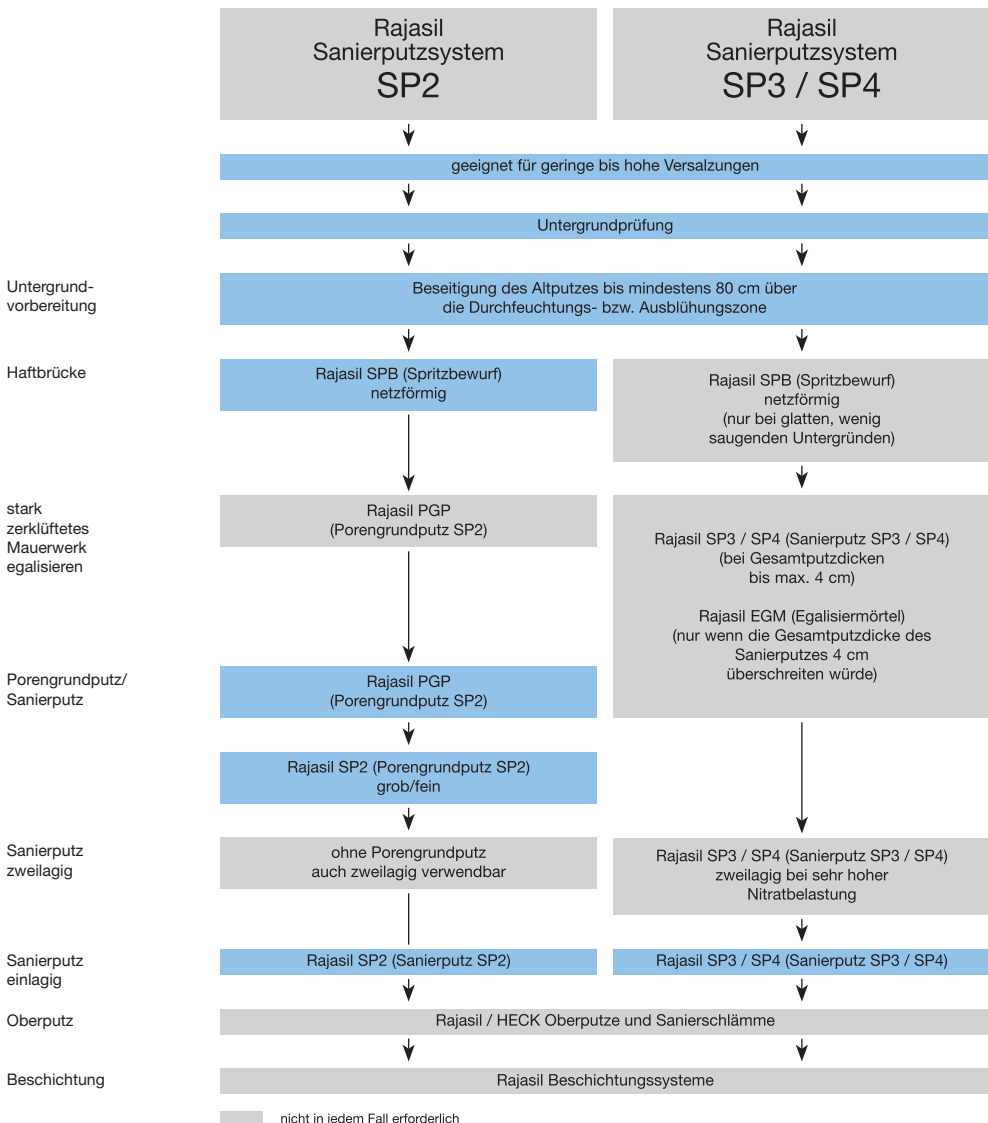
Rajasil Sanierputzsystem SP2

Rajasil Sanierputzsystem SP3 / SP4

geeignet für geringe bis hohe Versalzungen

Untergrundprüfung

Untergrundvorbereitung

Beseitigung des Altputzes bis mindestens 80 cm über die Durchfeuchtungs- bzw. Ausblühungszone

Haftbrücke

Rajasil SPB (Spritzbewurf) netzförmig

Rajasil SPB (Spritzbewurf) netzförmig (nur bei glatten, wenig saugenden Untergründen)

stark zerklüftetes Mauerwerk egalisieren

Rajasil PGP (Porengrundputz SP2)

Rajasil SP3 / SP4 (Sanierputz SP3 / SP4) (bei Gesamtputzdicken bis max. 4 cm)

Rajasil EGM (Egalisiermörtel) (nur wenn die Gesamtputzdicke des Sanierputzes 4 cm überschreiten würde)

Porengrundputz/ Sanierputz

Rajasil PGP (Porengrundputz SP2)

Rajasil SP2 (Porengrundputz SP2) grob/fein

Sanierputz zweilagig

ohne Porengrundputz auch zweilagig verwendbar

Rajasil SP3 / SP4 (Sanierputz SP3 / SP4) zweilagig bei sehr hoher Nitratbelastung

Sanierputz einlagig

Rajasil SP2 (Sanierputz SP2)

Rajasil SP3 / SP4 (Sanierputz SP3 / SP4)

Oberputz

Rajasil / HECK Oberputze und Sanierschlämme

Beschichtung

Rajasil Beschichtungssysteme

nicht in iedem Fall erforderlich